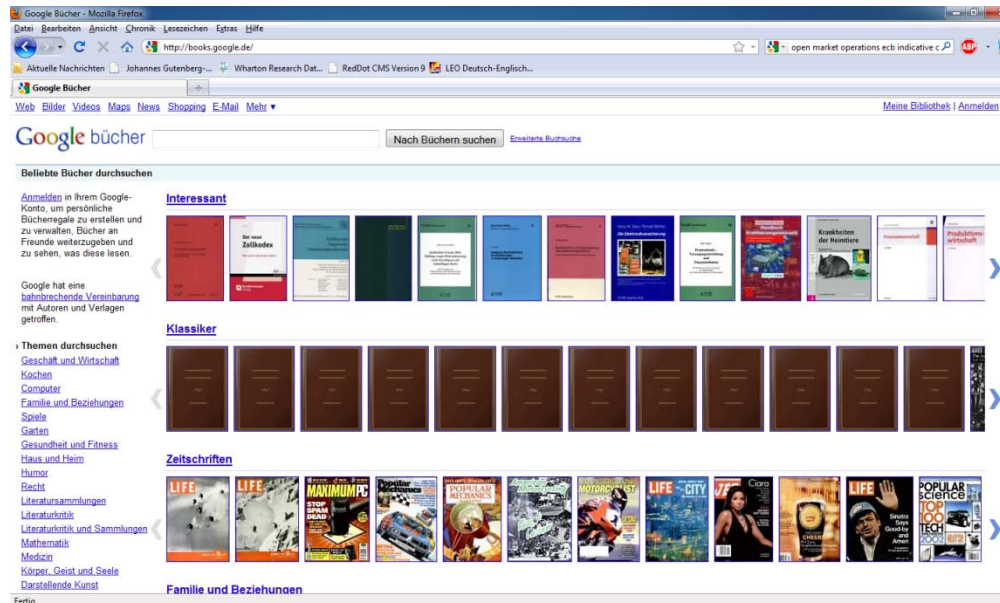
Google Bücher - Mozilla Firefox

Datei Bearbeiten Ansicht Chronik Lesezeichen Extras Hilfe

http://books.google.de/

open market operations ecb indicative c

Aktuelle Nachrichten Johannes Gutenberg-... Wharton Research Dat... RedDot CMS Version 9 LEO Deutsch-Englisch...

Google Bücher

Web Bilder Videos Maps News Shopping E-Mail Mehr ▾

Meine Bibliothek | Anmelden

Google bücher

Nach Büchern suchen

Erweiterte Buchsuche

Beliebte Bücher durchsuchen

Anmelden in Ihrem Google-Konto, um persönliche Bücherregale zu erstellen und zu verwalten, Bücher an Freunde weiterzugeben und zu sehen, was diese lesen.

Google hat eine bahnbrechende Vereinbarung mit Autoren und Verlagen getroffen.

› Themen durchsuchen
Geschäft und Wirtschaft
Kochen
Computer
Familie und Beziehungen
Spiele
Garten
Gesundheit und Fitness
Haus und Heim
Humor
Recht
Literatursammlungen
Literaturkritik
Literaturkritik und Sammlungen
Mathematik
Medizin
Körper, Geist und Seele
Darstellende Kunst

Interessant

Der neue Zollkodex

Krankheiten der Heimtiere

Produktionswirtschaft

Klassiker

Zeitschriften

LIFE

LIFE

MAXIMUM PC

STOP SPAM DEAD

Popular Mechanics

POPULAR MECHANICS

MOTORCYCLIST

LIFE CITY

JET

Ciara

LIFE

POPULAR SCIENCE

TOP 100 TECH

Sinatra Says Good-by and Amen

Familie und Beziehungen

Fertig